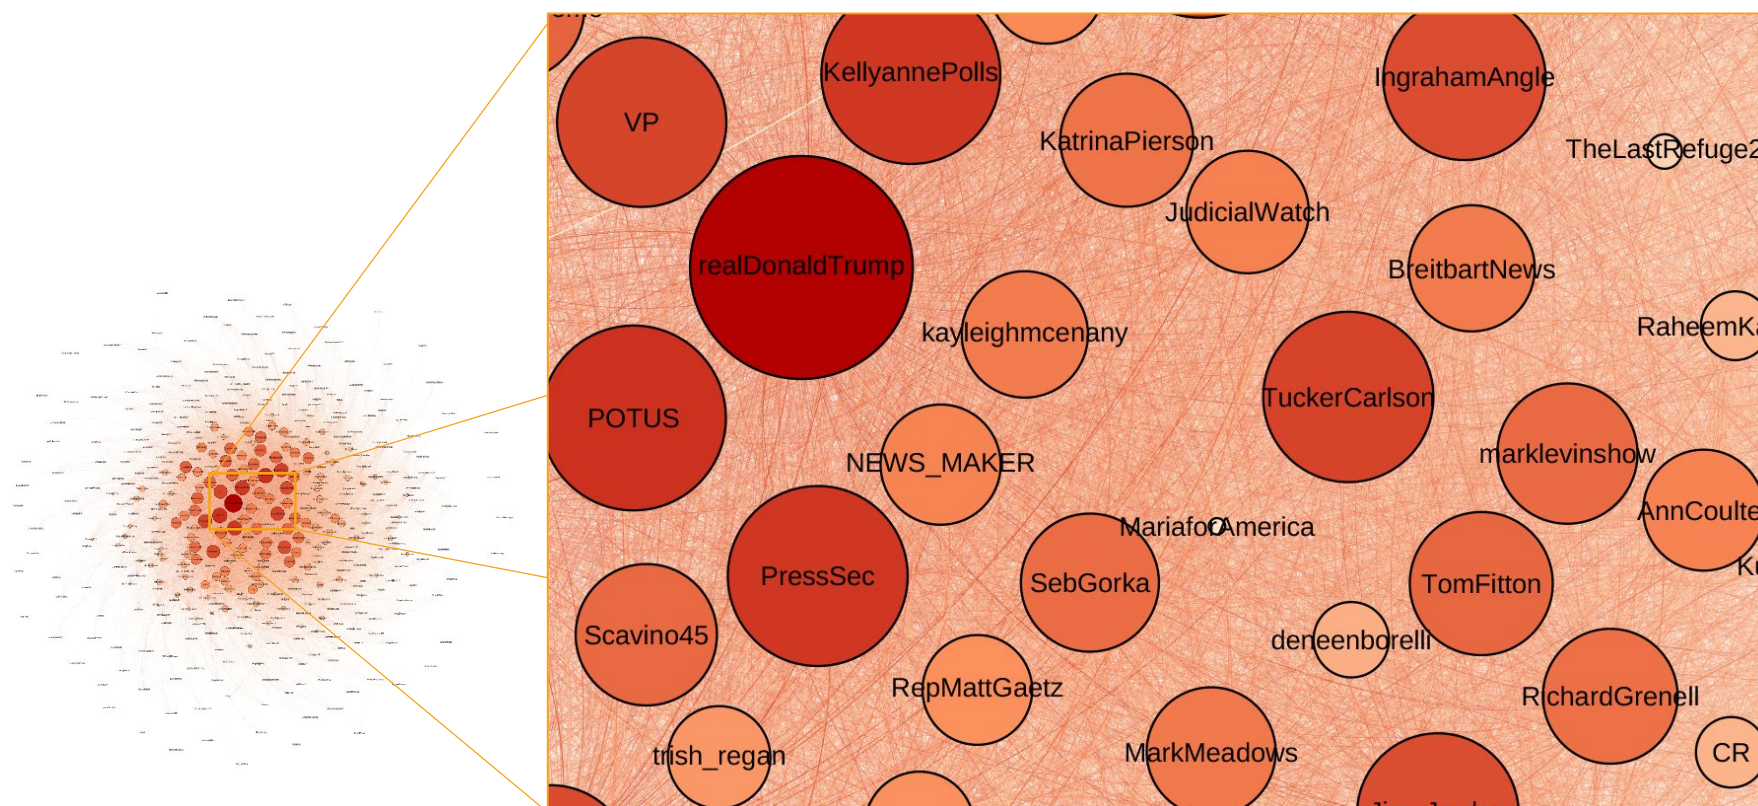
KellyannePolls
IngrahamAngle
VP
KatrinaPierson
TheLastRefuge2
JudicialWatch
realDonaldTrump
BreitbartNews
kayleighmcenany
RaheemKa
POTUS
TuckerCarlson
marklevinshow
NEWS_MAKER
AnnCoulte
MariaforAmerica
PressSec
SebGorka
TomFitton
Scavino45
deneenborelli
RepMattGaetz
RichardGrenell
trish_regan
MarkMeadows
CR